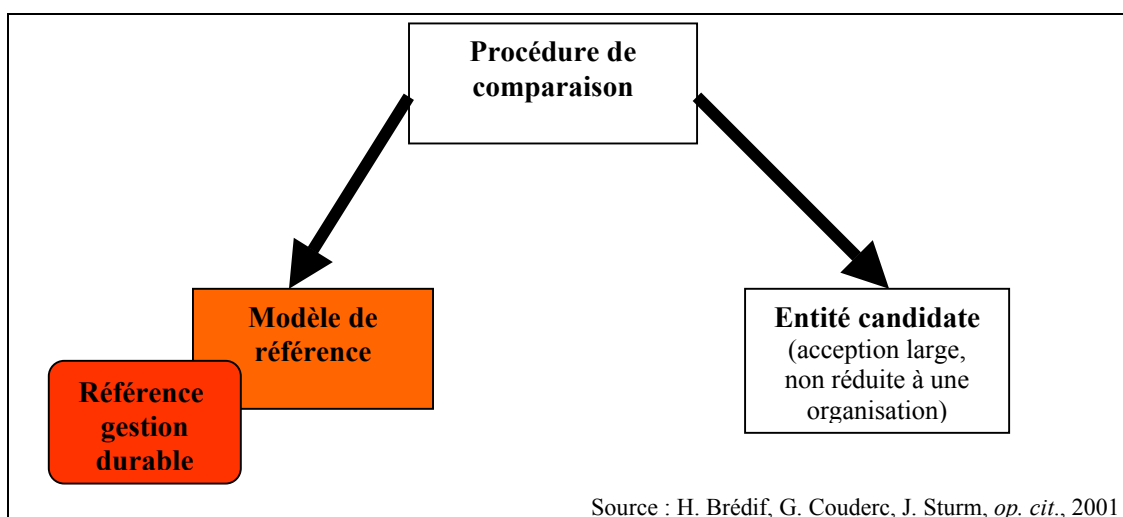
Procédure de comparaison

Modèle de référence

Référence gestion durable

Entité candidate
(acception large, non réduite à une organisation)

Source : H. Brédif, G. Couderc, J. Sturm, *op. cit.*, 2001